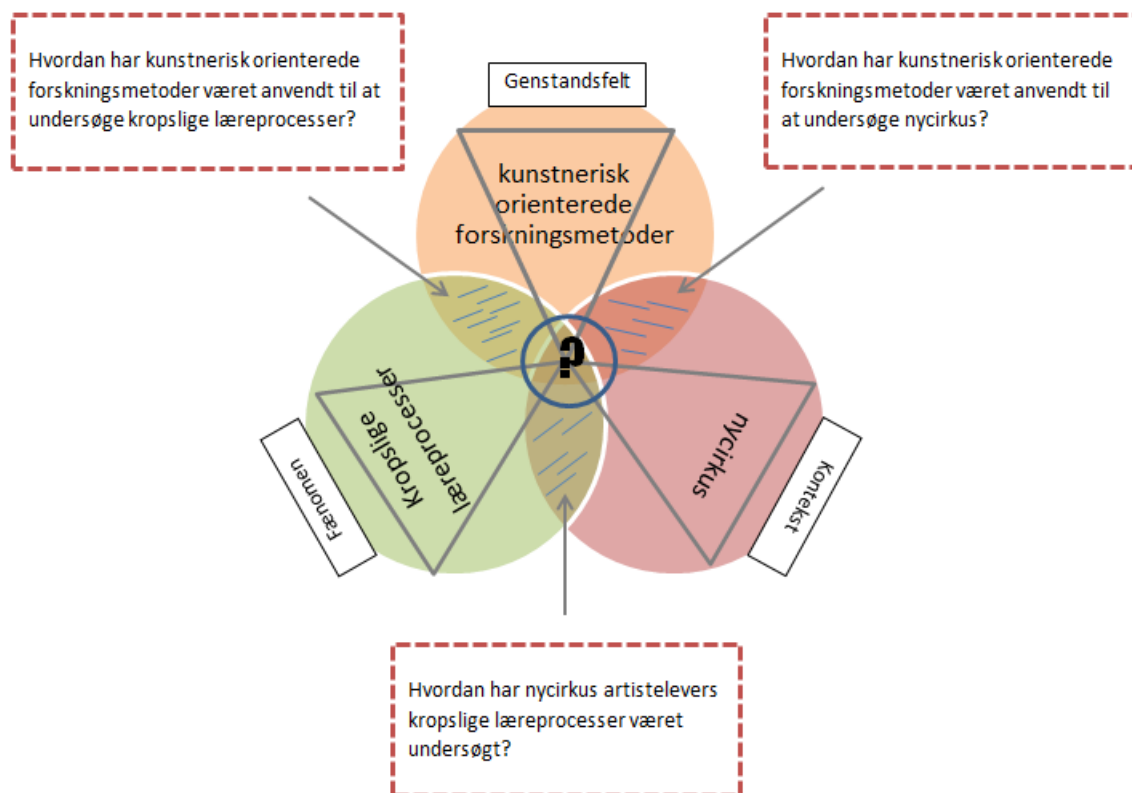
Hvordan har kunstnerisk orienterede forskningsmetoder været anvendt til at undersøge kropslige læreprocesser?

Genstandsfelt

Hvordan har kunstnerisk orienterede forskningsmetoder været anvendt til at undersøge nycirkus?

kunstnerisk orienterede forskningsmetoder

?

Kropslige læreprocesser

nycirkus

Fænomen

Kontekst

Hvordan har nycirkus artistelevers kropslige læreprocesser været undersøgt?